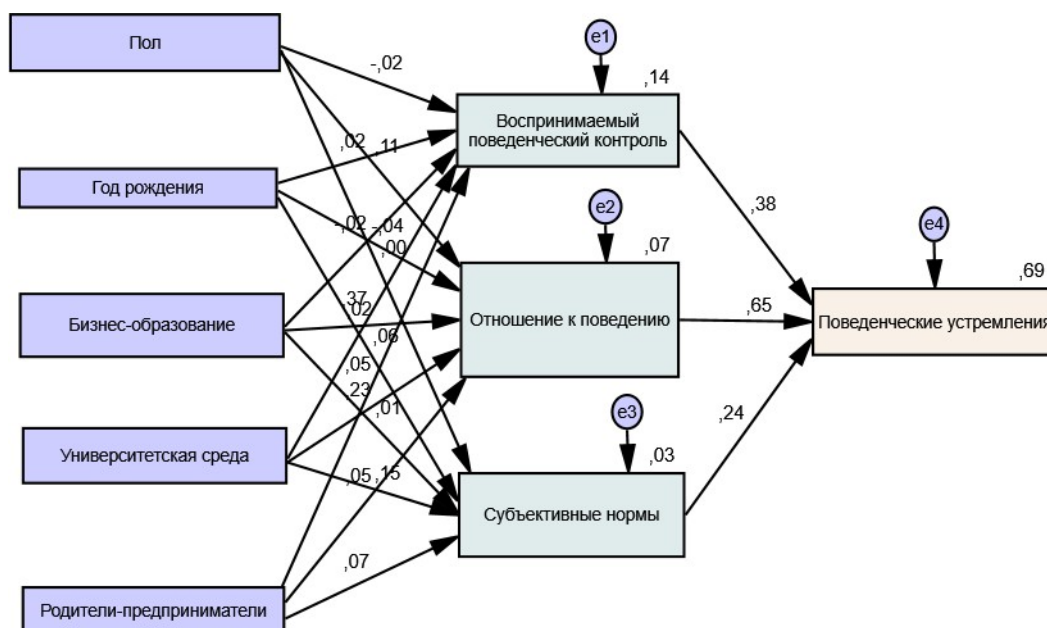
Пол

Год рождения

Бизнес-образование

Университетская среда

Родители-предприниматели

e1

,14

Воспринимаемый поведенческий контроль

e2

,07

Отношение к поведению

e3

,03

Субъективные нормы

e4

,69

Поведенческие устремления

-,02

,02

,11

-,02

-,04

,00

,37

,02

,06

,05

,23

,01

,05

,15

,07

,38

,65

,24